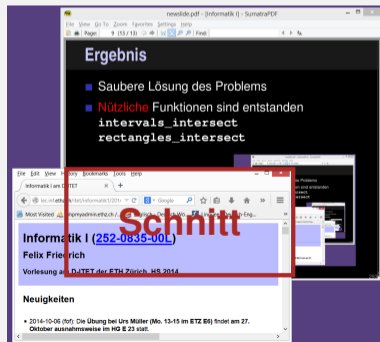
newslide.pdf - [Informatik I] - SumatraPDF

File View Go To Zoom Favorites Settings Help

Page: 13 (13 / 13) Find:

Ergebnis

Saubere Lösung des Problems

Nützliche Funktionen sind entstanden

intervals_intersect

rectangles_intersect

File Edit View History Bookmarks Tools Help

Informatik I am D-ITET

lec.inf.ethz.ch/itet/informatik1/201

Google

Most Visited

Informatik I (252-0835-00L)

Felix Friedrich

Vorlesung am D-ITET der ETH Zürich, HS 2014

Neuigkeiten

2014-10-06 (fof): Die Übung bei Urs Müller (Mo. 13-15 im ETZ E6) findet am 27. Oktober ausnahmsweise im HG E 23 statt.

Schnitt